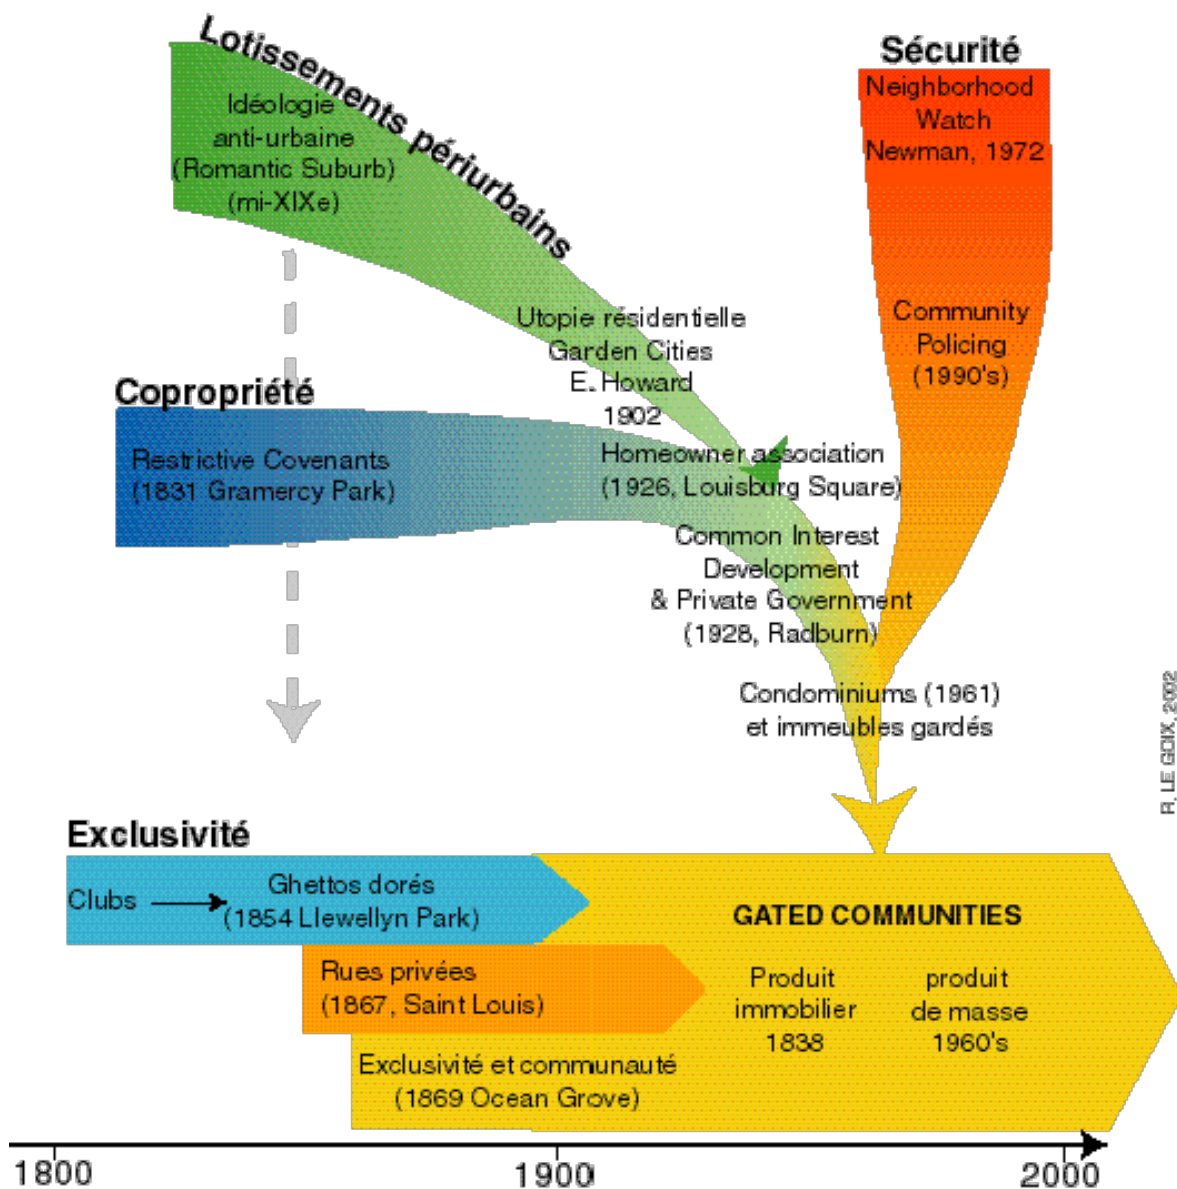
Lotissements périurbains

Idéologie anti-urbaine (Romantic Suburb) (mi-XIXe)

Sécurité

Neighborhood Watch Newman, 1972

Utopie résidentielle Garden Cities E. Howard 1902

Community Policing (1990's)

Copropriété

Restrictive Covenants (1831 Gramercy Park)

Homeowner association (1926, Louisburg Square)

Common Interest Development & Private Government (1928, Radburn)

Condominiums (1961) et immeubles gardés

R. LE GOIX, 2002

Exclusivité

Clubs

Ghettos dorés (1854 Llewellyn Park)

GATED COMMUNITIES

Rues privées (1867, Saint Louis)

Produit immobilier 1838

produit de masse 1960's

Exclusivité et communauté (1869 Ocean Grove)

1800

1900

2000